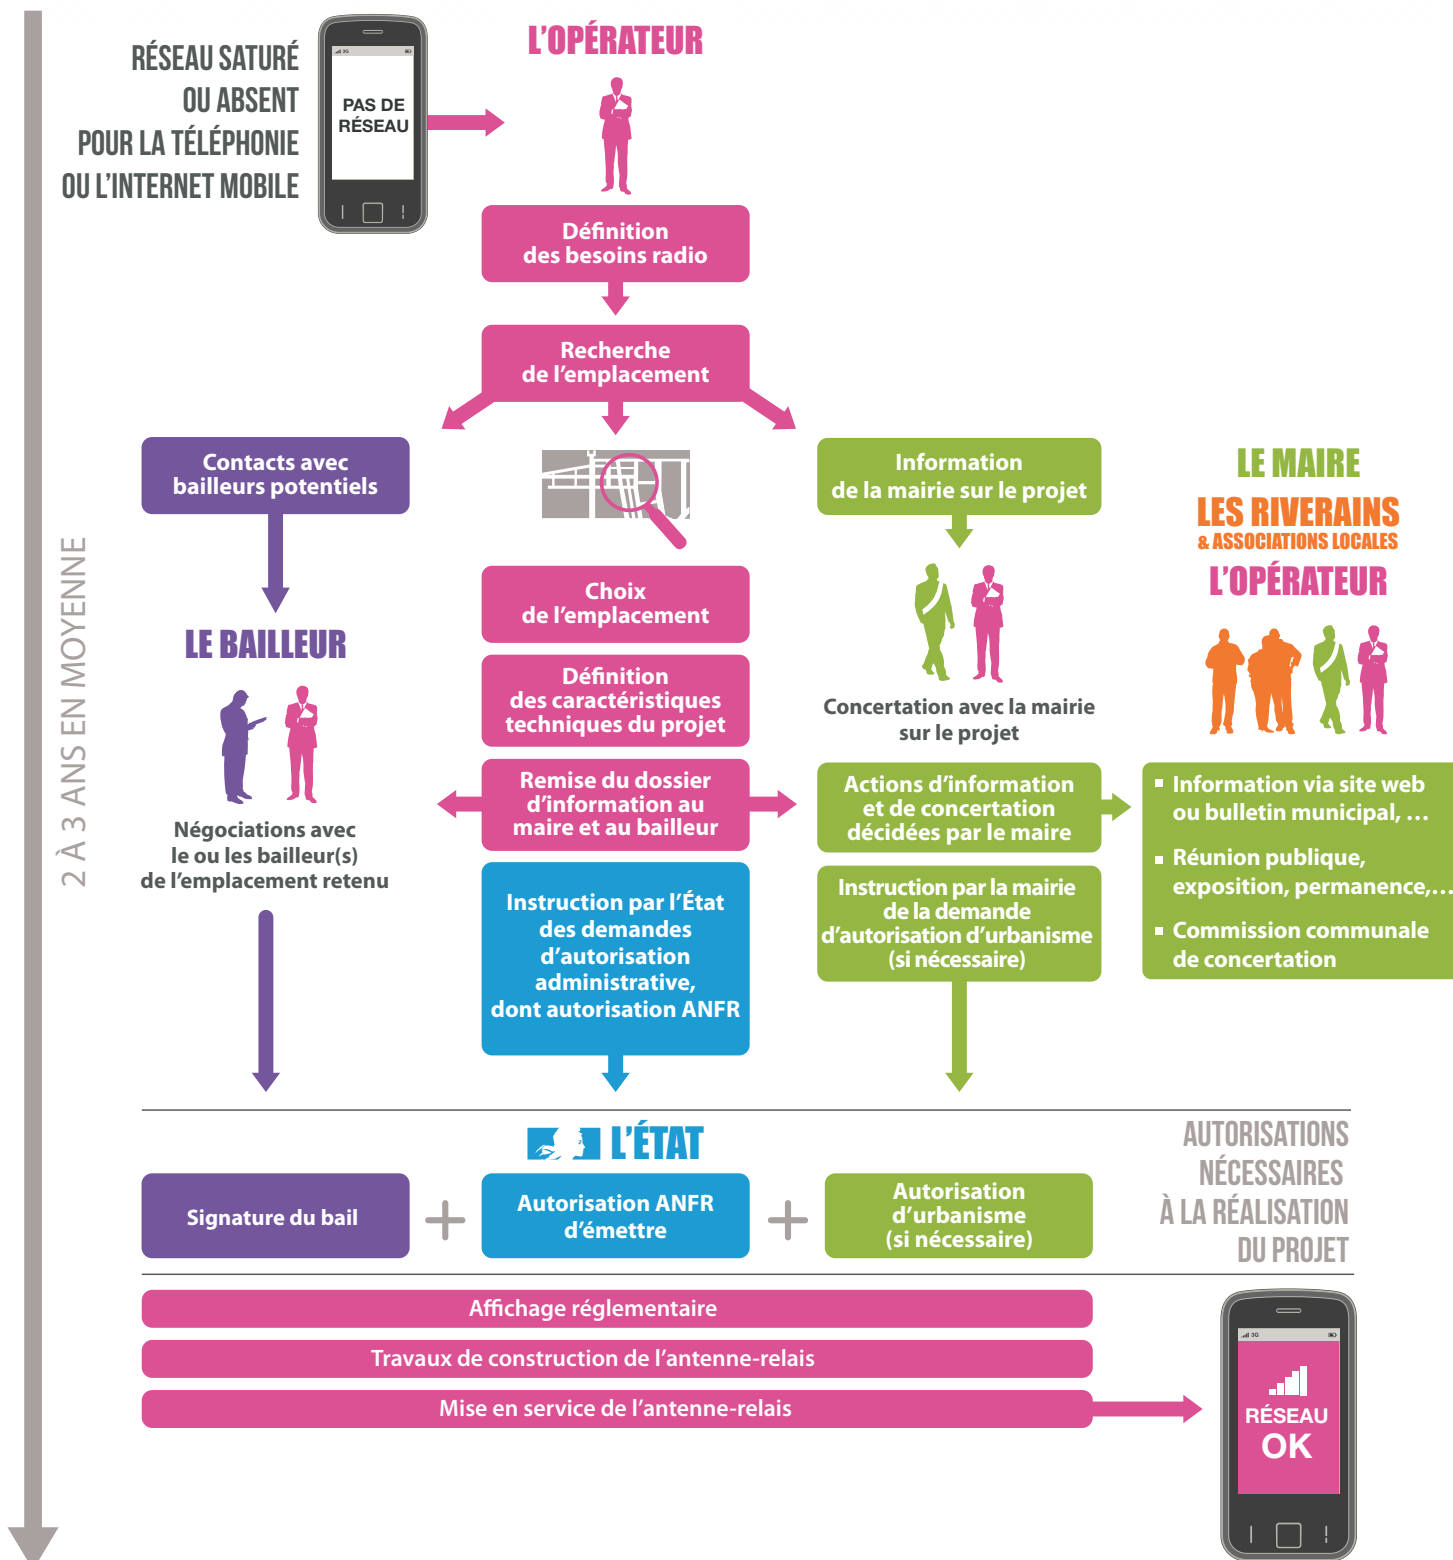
RÉSEAU SATURÉ OU ABSENT POUR LA TÉLÉPHONIE OU L'INTERNET MOBILE

PAS DE RÉSEAU

L'OPÉRATEUR

Définition des besoins radio

Recherche de l'emplacement

Contacts avec bailleurs potentiels

LE BAILLEUR

Négociations avec le ou les bailleur(s) de l'emplacement retenu

Choix de l'emplacement

Définition des caractéristiques techniques du projet

Remise du dossier d'information au maire et au bailleur

Instruction par l'État des demandes d'autorisation administrative, dont autorisation ANFR

Information de la mairie sur le projet

Concertation avec la mairie sur le projet

Actions d'information et de concertation décidées par le maire

Instruction par la mairie de la demande d'autorisation d'urbanisme (si nécessaire)

LE MAIRE

LES RIVERAINS

& ASSOCIATIONS LOCALES

L'OPÉRATEUR

Information via site web ou bulletin municipal, …

Réunion publique, exposition, permanence,…

Commission communale de concertation

2 À 3 ANS EN MOYENNE

L'ÉTAT

Signature du bail

+

Autorisation ANFR d'émettre

+

Autorisation d'urbanisme (si nécessaire)

AUTORISATIONS NÉCESSAIRES À LA RÉALISATION DU PROJET

Affichage réglementaire

Travaux de construction de l'antenne-relais

Mise en service de l'antenne-relais

RÉSEAU OK